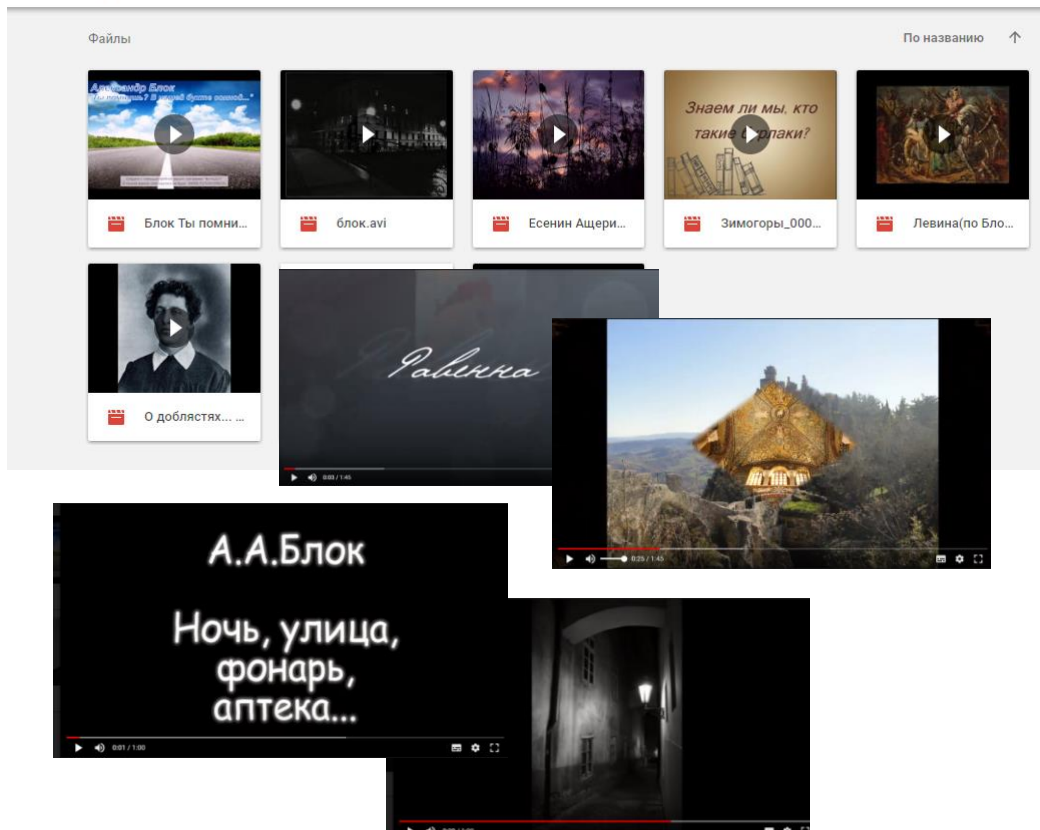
Файлы

По названию ↑

Александр Блок
"Ты помнишь? В нашей бухте сонной..."

Блок Ты помни...

блок.avi

Есенин Ащери...

Знаем ли мы, кто такие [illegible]рлаки?

Зимогоры_000...

Левина(по Бло...

О доблястях... ...

Равенна

0:03 / 1:45

0:25 / 1:45

А.А.Блок

Ночь, улица, фонарь, аптека...

0:01 / 1:00